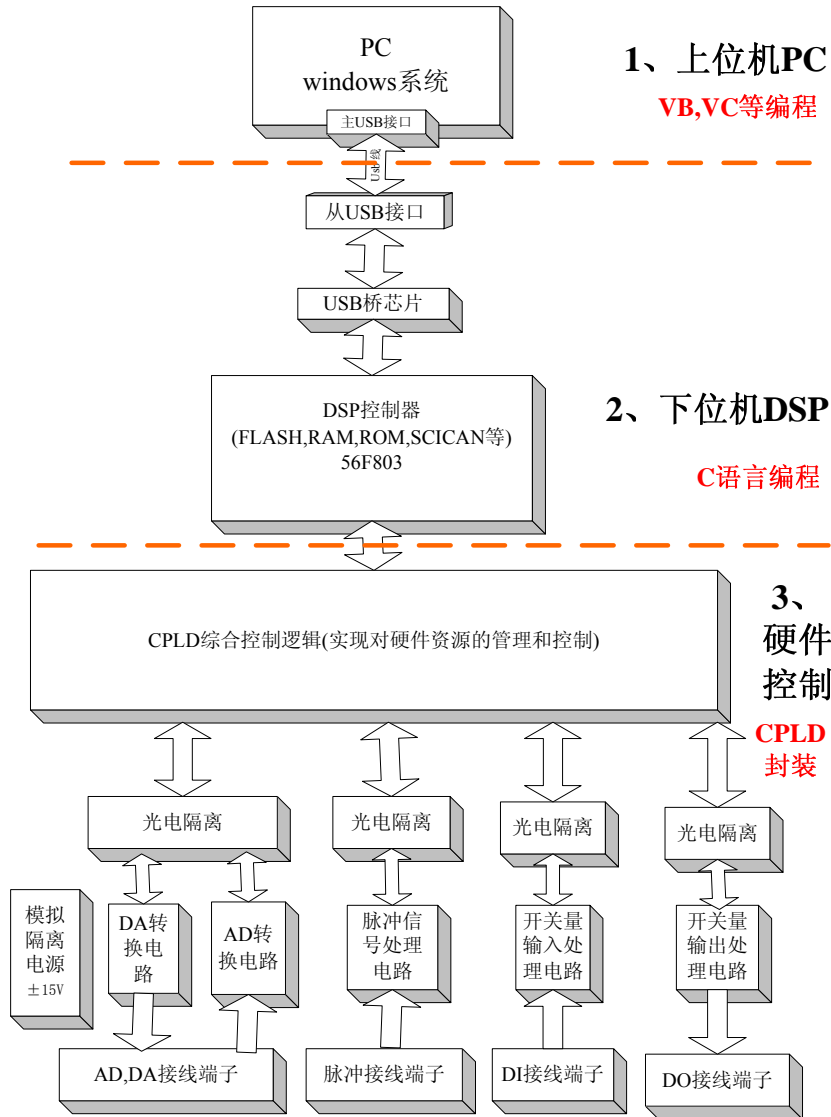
PC
windows系统

主USB接口

1、上位机PC

VB,VC等编程

USB线

从USB接口

USB桥芯片

DSP控制器
(FLASH,RAM,ROM,SCICAN等)
56F803

2、下位机DSP

C语言编程

CPLD综合控制逻辑(实现对硬件资源的管理和控制)

3、硬件控制

CPLD封装

光电隔离

光电隔离

光电隔离

光电隔离

模拟隔离电源
±15V

DA转换电路

AD转换电路

脉冲信号处理电路

开关量输入处理电路

开关量输出处理电路

AD,DA接线端子

脉冲接线端子

DI接线端子

DO接线端子